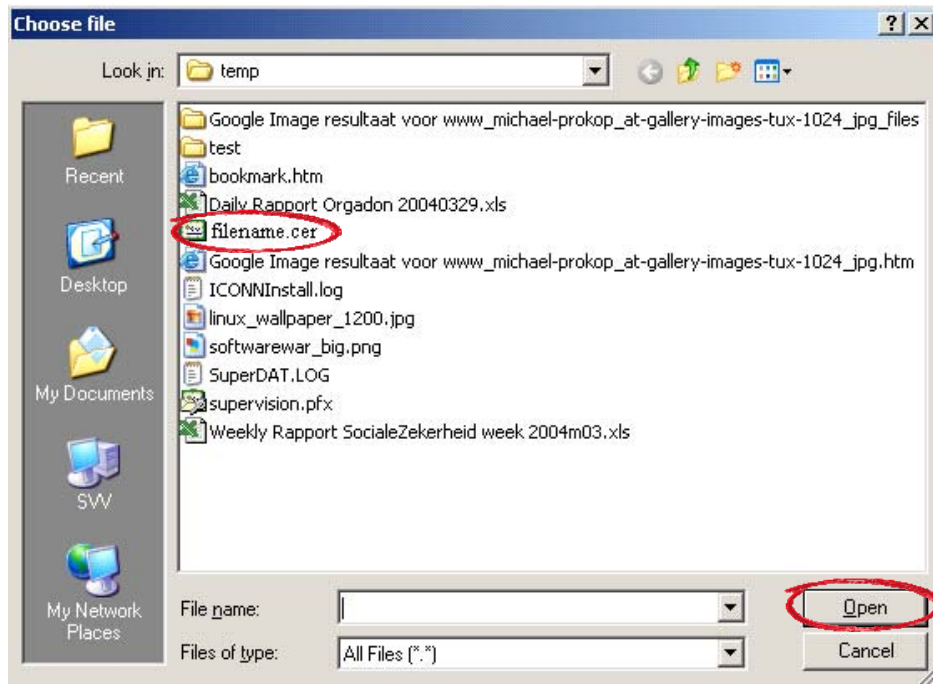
Choose file

?

Look in: temp

Recent

Desktop

My Documents

SVV

My Network Places

Google Image resultaat voor www_michael-prokop_at-gallery-images-tux-1024_jpg_files
test
bookmark.htm
Daily Rapport Orgadon 20040329.xls
filename.cer
Google Image resultaat voor www_michael-prokop_at-gallery-images-tux-1024_jpg.htm
ICONNInstall.log
linux_wallpaper_1200.jpg
softwarewar_big.png
SuperDAT.LOG
supervision.pfx
Weekly Rapport SocialeZekerheid week 2004m03.xls

File name:

Open

Files of type: All Files (*.*)

Cancel